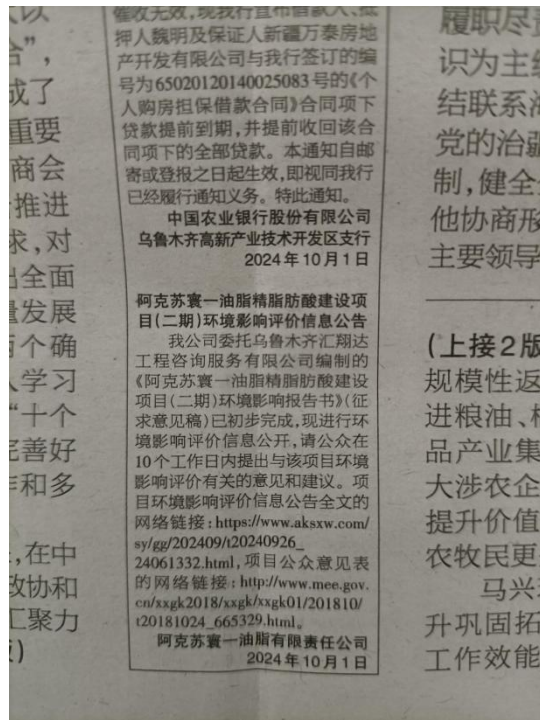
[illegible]以
合”，
成了
重要
商会
推进
求，对
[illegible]全面
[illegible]发展
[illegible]个确
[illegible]学习
“十个
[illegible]善好
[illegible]和多

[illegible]，在中
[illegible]政协和
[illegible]汇聚力
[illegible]）

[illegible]无效，现我行宣布借款人、抵押人魏明及保证人新疆万泰房地产开发有限公司与我行签订的编号为65020120140025083号的《个人购房担保借款合同》合同项下贷款提前到期，并提前收回该合同项下的全部贷款。本通知自邮寄或登报之日起生效，即视同我行已经履行通知义务。特此通知。

中国农业银行股份有限公司
乌鲁木齐高新产业技术开发区支行
2024年10月1日

阿克苏寰一油脂精脂肪酸建设项目（二期）环境影响评价信息公告

我公司委托乌鲁木齐汇翔达工程咨询服务有限公司编制的《阿克苏寰一油脂精脂肪酸建设项目（二期）环境影响报告书》（征求意见稿）已初步完成，现进行环境影响评价信息公开，请公众在10个工作日内提出与该项目环境影响评价有关的意见和建议。项目环境影响评价信息公告全文的网络链接：https://www.aksxw.com/sy/gg/202409/t20240926_24061332.html，项目公众意见表的网络链接：http://www.mee.gov.cn/xxgk2018/xxgk/xxgk01/201810/t20181024_665329.html。

阿克苏寰一油脂有限责任公司
2024年10月1日

履职尽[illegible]
识为主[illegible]
结联系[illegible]
党的治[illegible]
制，健全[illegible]
他协商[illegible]
主要领导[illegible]

（上接2版
规模性返
进粮油、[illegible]
品产业集
大涉农企
提升价值
农牧民更
马兴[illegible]
升巩固拓
工作效能